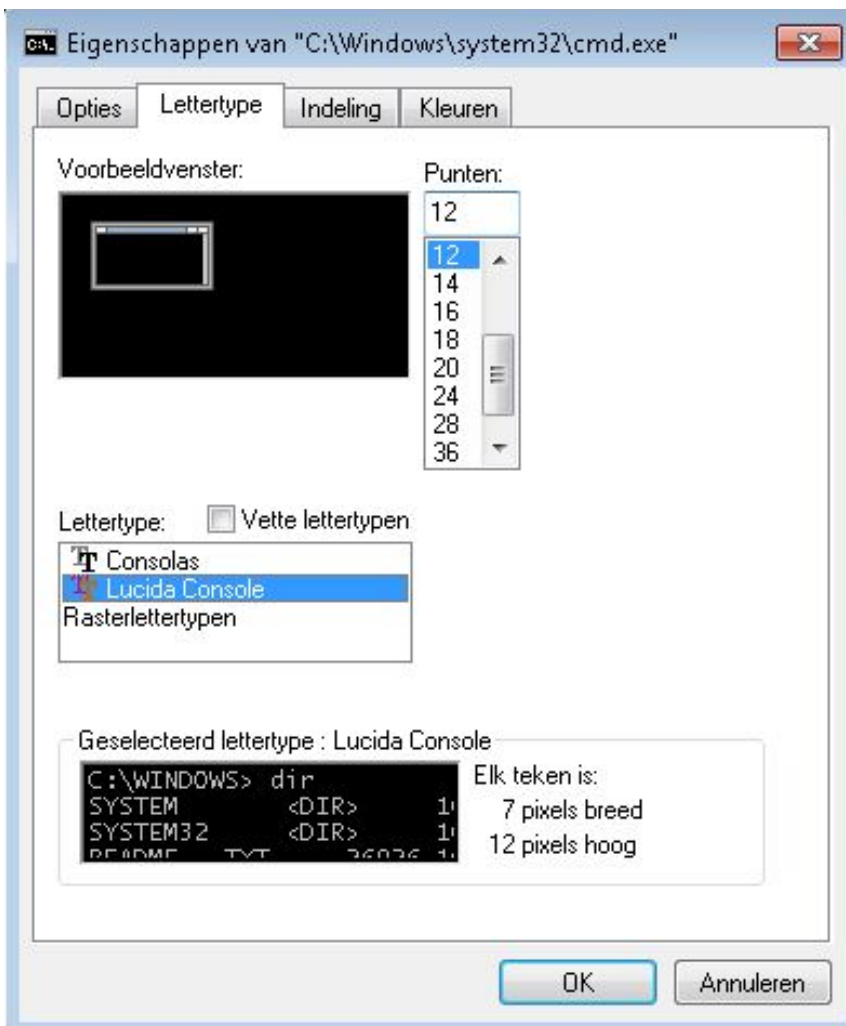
Eigenschappen van "C:\Windows\system32\cmd.exe"

Opties | Lettertype | Indeling | Kleuren

Voorbeeldvenster:

Punten:
12
12
14
16
18
20
24
28
36

Lettertype: Vette lettertypen
Consolas
Lucida Console
Rasterlettertypen

Geselecteerd lettertype : Lucida Console
C:\WINDOWS> dir
SYSTEM <DIR> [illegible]
SYSTEM32 <DIR> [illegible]
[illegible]

Elk teken is:
7 pixels breed
12 pixels hoog

OK
Annuleren